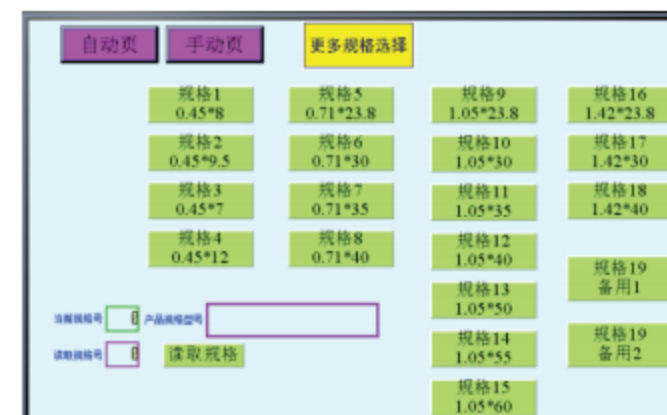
自动页 手动页 更多规格选择

规格1
0.45*8

规格2
0.45*9.5

规格3
0.45*7

规格4
0.45*12

规格5
0.71*23.8

规格6
0.71*30

规格7
0.71*35

规格8
0.71*40

规格9
1.05*23.8

规格10
1.05*30

规格11
1.05*35

规格12
1.05*40

规格13
1.05*50

规格14
1.05*55

规格15
1.05*60

规格16
1.42*23.8

规格17
1.42*30

规格18
1.42*40

规格19
备用1

规格19
备用2

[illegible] 0 产品规格型号

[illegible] 0 读取规格